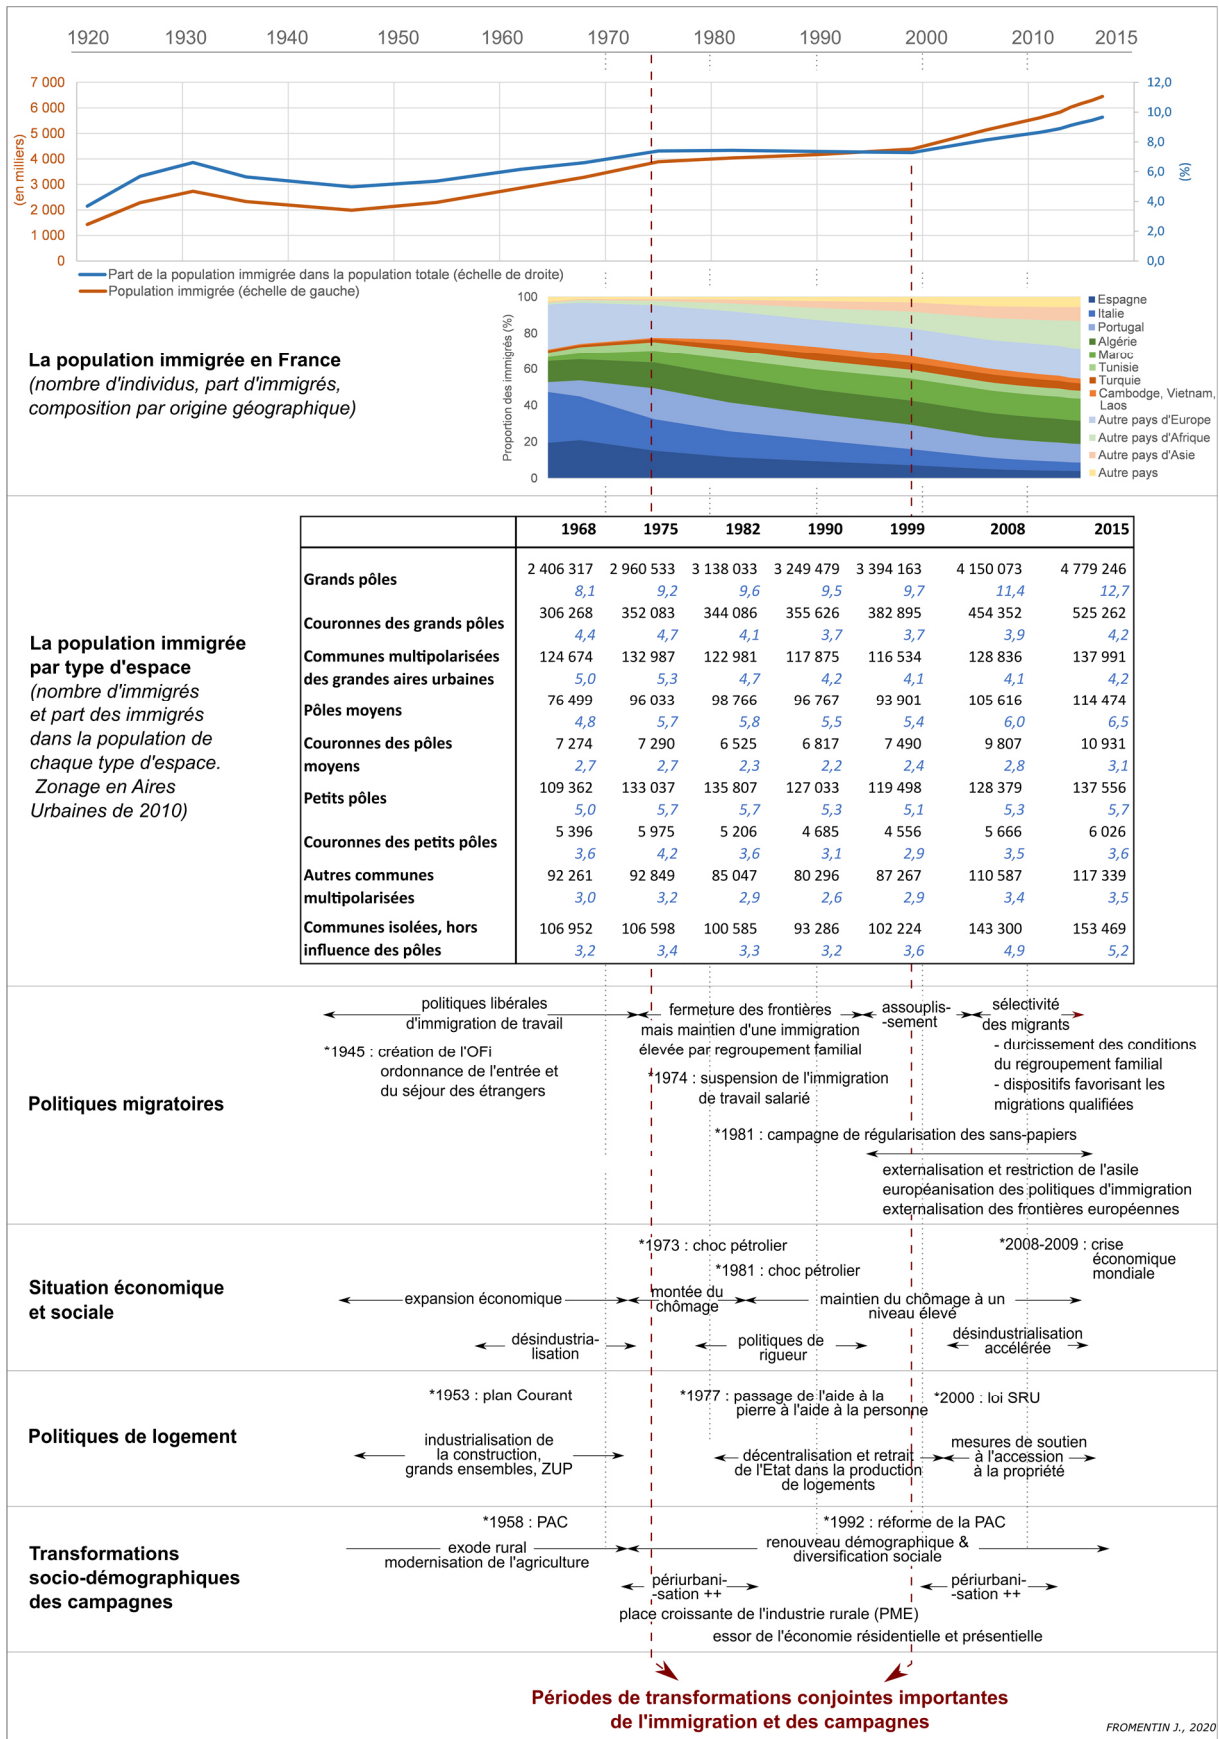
1920 1930 1940 1950 1960 1970 1980 1990 2000 2010 2015

7 000
6 000
5 000
4 000
3 000
2 000
1 000
0
(en milliers)

12,0
10,0
8,0
6,0
4,0
2,0
0,0
(%)

Part de la population immigrée dans la population totale (échelle de droite)
Population immigrée (échelle de gauche)

100
80
60
40
20
0
Proportion des immigrés (%)

Espagne
Italie
Portugal
Algérie
Maroc
Tunisie
Turquie
Cambodge, Vietnam, Laos
Autre pays d'Europe
Autre pays d'Afrique
Autre pays d'Asie
Autre pays

**La population immigrée en France**
*(nombre d'individus, part d'immigrés, composition par origine géographique)*

**La population immigrée par type d'espace**
*(nombre d'immigrés et part des immigrés dans la population de chaque type d'espace. Zonage en Aires Urbaines de 2010)*

| | 1968 | 1975 | 1982 | 1990 | 1999 | 2008 | 2015 |
|---|---|---|---|---|---|---|---|
| Grands pôles | 2 406 317 8,1 | 2 960 533 9,2 | 3 138 033 9,6 | 3 249 479 9,5 | 3 394 163 9,7 | 4 150 073 11,4 | 4 779 246 12,7 |
| Couronnes des grands pôles | 306 268 4,4 | 352 083 4,7 | 344 086 4,1 | 355 626 3,7 | 382 895 3,7 | 454 352 3,9 | 525 262 4,2 |
| Communes multipolarisées des grandes aires urbaines | 124 674 5,0 | 132 987 5,3 | 122 981 4,7 | 117 875 4,2 | 116 534 4,1 | 128 836 4,1 | 137 991 4,2 |
| Pôles moyens | 76 499 4,8 | 96 033 5,7 | 98 766 5,8 | 96 767 5,5 | 93 901 5,4 | 105 616 6,0 | 114 474 6,5 |
| Couronnes des pôles moyens | 7 274 2,7 | 7 290 2,7 | 6 525 2,3 | 6 817 2,2 | 7 490 2,4 | 9 807 2,8 | 10 931 3,1 |
| Petits pôles | 109 362 5,0 | 133 037 5,7 | 135 807 5,7 | 127 033 5,3 | 119 498 5,1 | 128 379 5,3 | 137 556 5,7 |
| Couronnes des petits pôles | 5 396 3,6 | 5 975 4,2 | 5 206 3,6 | 4 685 3,1 | 4 556 2,9 | 5 666 3,5 | 6 026 3,6 |
| Autres communes multipolarisées | 92 261 3,0 | 92 849 3,2 | 85 047 2,9 | 80 296 2,6 | 87 267 2,9 | 110 587 3,4 | 117 339 3,5 |
| Communes isolées, hors influence des pôles | 106 952 3,2 | 106 598 3,4 | 100 585 3,3 | 93 286 3,2 | 102 224 3,6 | 143 300 4,9 | 153 469 5,2 |

**Politiques migratoires**
politiques libérales d'immigration de travail
fermeture des frontières mais maintien d'une immigration élevée par regroupement familial
assouplis-sement
sélectivité des migrants
- durcissement des conditions du regroupement familial
- dispositifs favorisant les migrations qualifiées
*1945 : création de l'OFi ordonnance de l'entrée et du séjour des étrangers
*1974 : suspension de l'immigration de travail salarié
*1981 : campagne de régularisation des sans-papiers
externalisation et restriction de l'asile
européanisation des politiques d'immigration
externalisation des frontières européennes

**Situation économique et sociale**
*1973 : choc pétrolier
*1981 : choc pétrolier
*2008-2009 : crise économique mondiale
expansion économique
montée du chômage
maintien du chômage à un niveau élevé
désindustria-lisation
politiques de rigueur
désindustrialisation accélérée

**Politiques de logement**
*1953 : plan Courant
*1977 : passage de l'aide à la pierre à l'aide à la personne
*2000 : loi SRU
industrialisation de la construction, grands ensembles, ZUP
décentralisation et retrait de l'Etat dans la production de logements
mesures de soutien à l'accession à la propriété

**Transformations socio-démographiques des campagnes**
*1958 : PAC
*1992 : réforme de la PAC
exode rural modernisation de l'agriculture
renouveau démographique & diversification sociale
périurbani-sation ++
périurbani-sation ++
place croissante de l'industrie rurale (PME)
essor de l'économie résidentielle et présentielle

**Périodes de transformations conjointes importantes de l'immigration et des campagnes**

FROMENTIN J., 2020